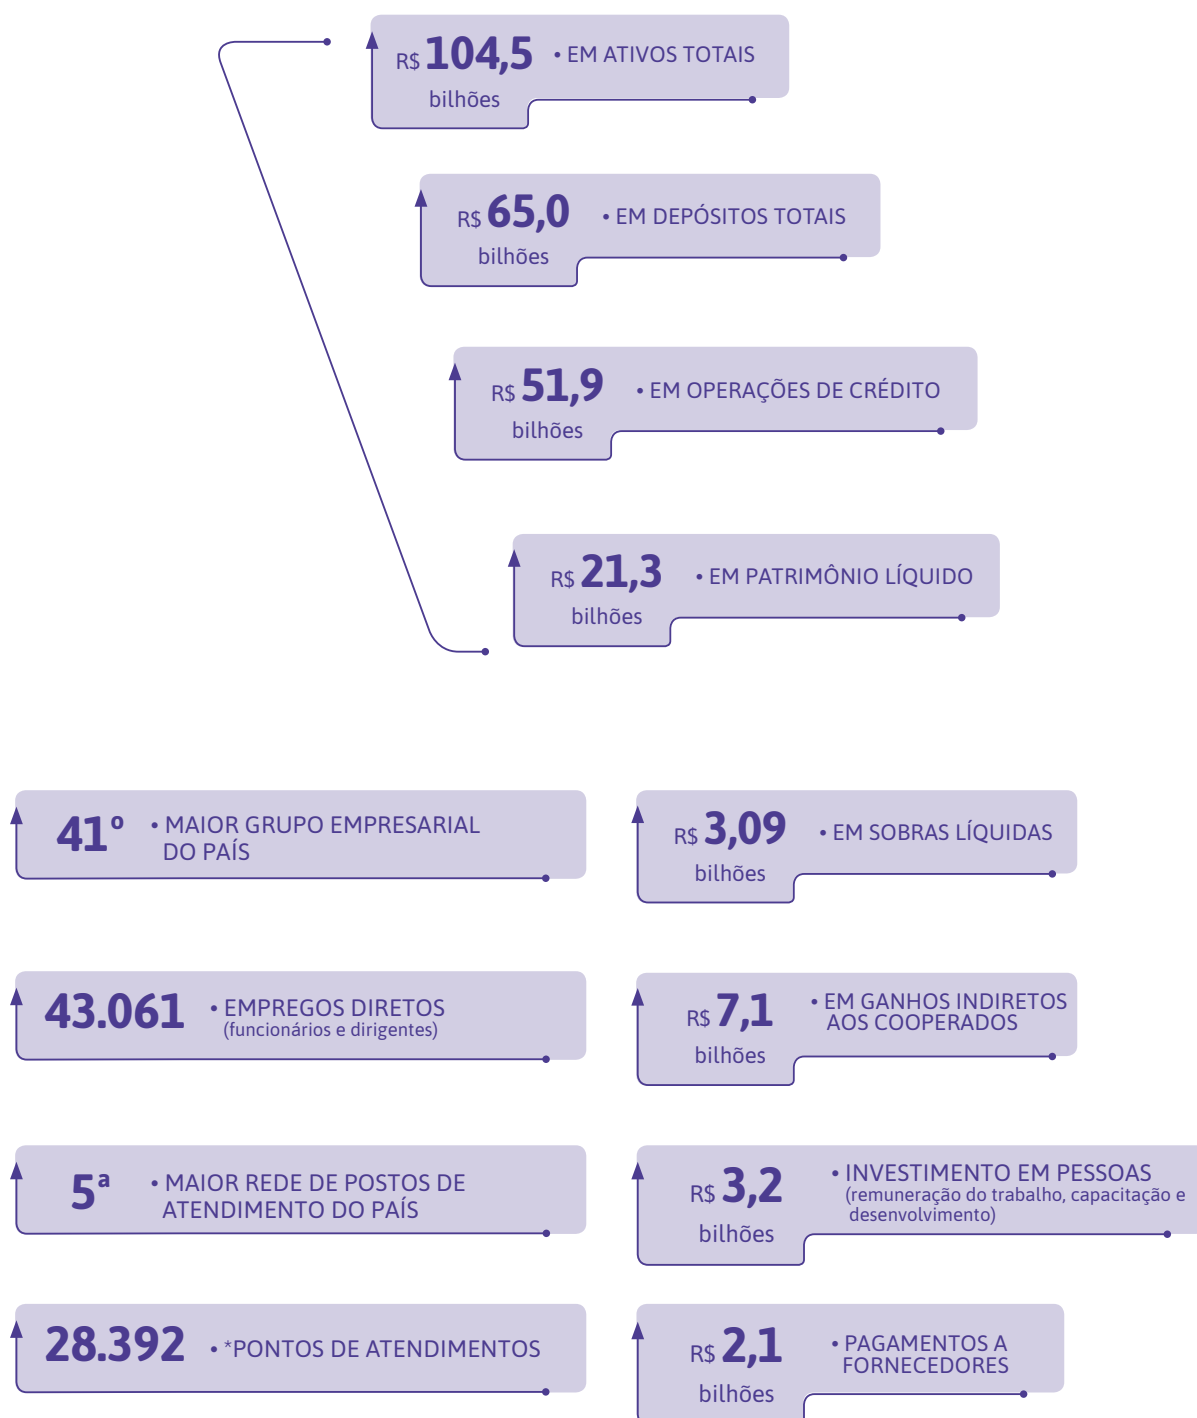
R$ 104,5 bilhões • EM ATIVOS TOTAIS

R$ 65,0 bilhões • EM DEPÓSITOS TOTAIS

R$ 51,9 bilhões • EM OPERAÇÕES DE CRÉDITO

R$ 21,3 bilhões • EM PATRIMÔNIO LÍQUIDO

41º • MAIOR GRUPO EMPRESARIAL DO PAÍS

R$ 3,09 bilhões • EM SOBRAS LÍQUIDAS

43.061 • EMPREGOS DIRETOS (funcionários e dirigentes)

R$ 7,1 bilhões • EM GANHOS INDIRETOS AOS COOPERADOS

5ª • MAIOR REDE DE POSTOS DE ATENDIMENTO DO PAÍS

R$ 3,2 bilhões • INVESTIMENTO EM PESSOAS (remuneração do trabalho, capacitação e desenvolvimento)

28.392 • *PONTOS DE ATENDIMENTOS

R$ 2,1 bilhões • PAGAMENTOS A FORNECEDORES